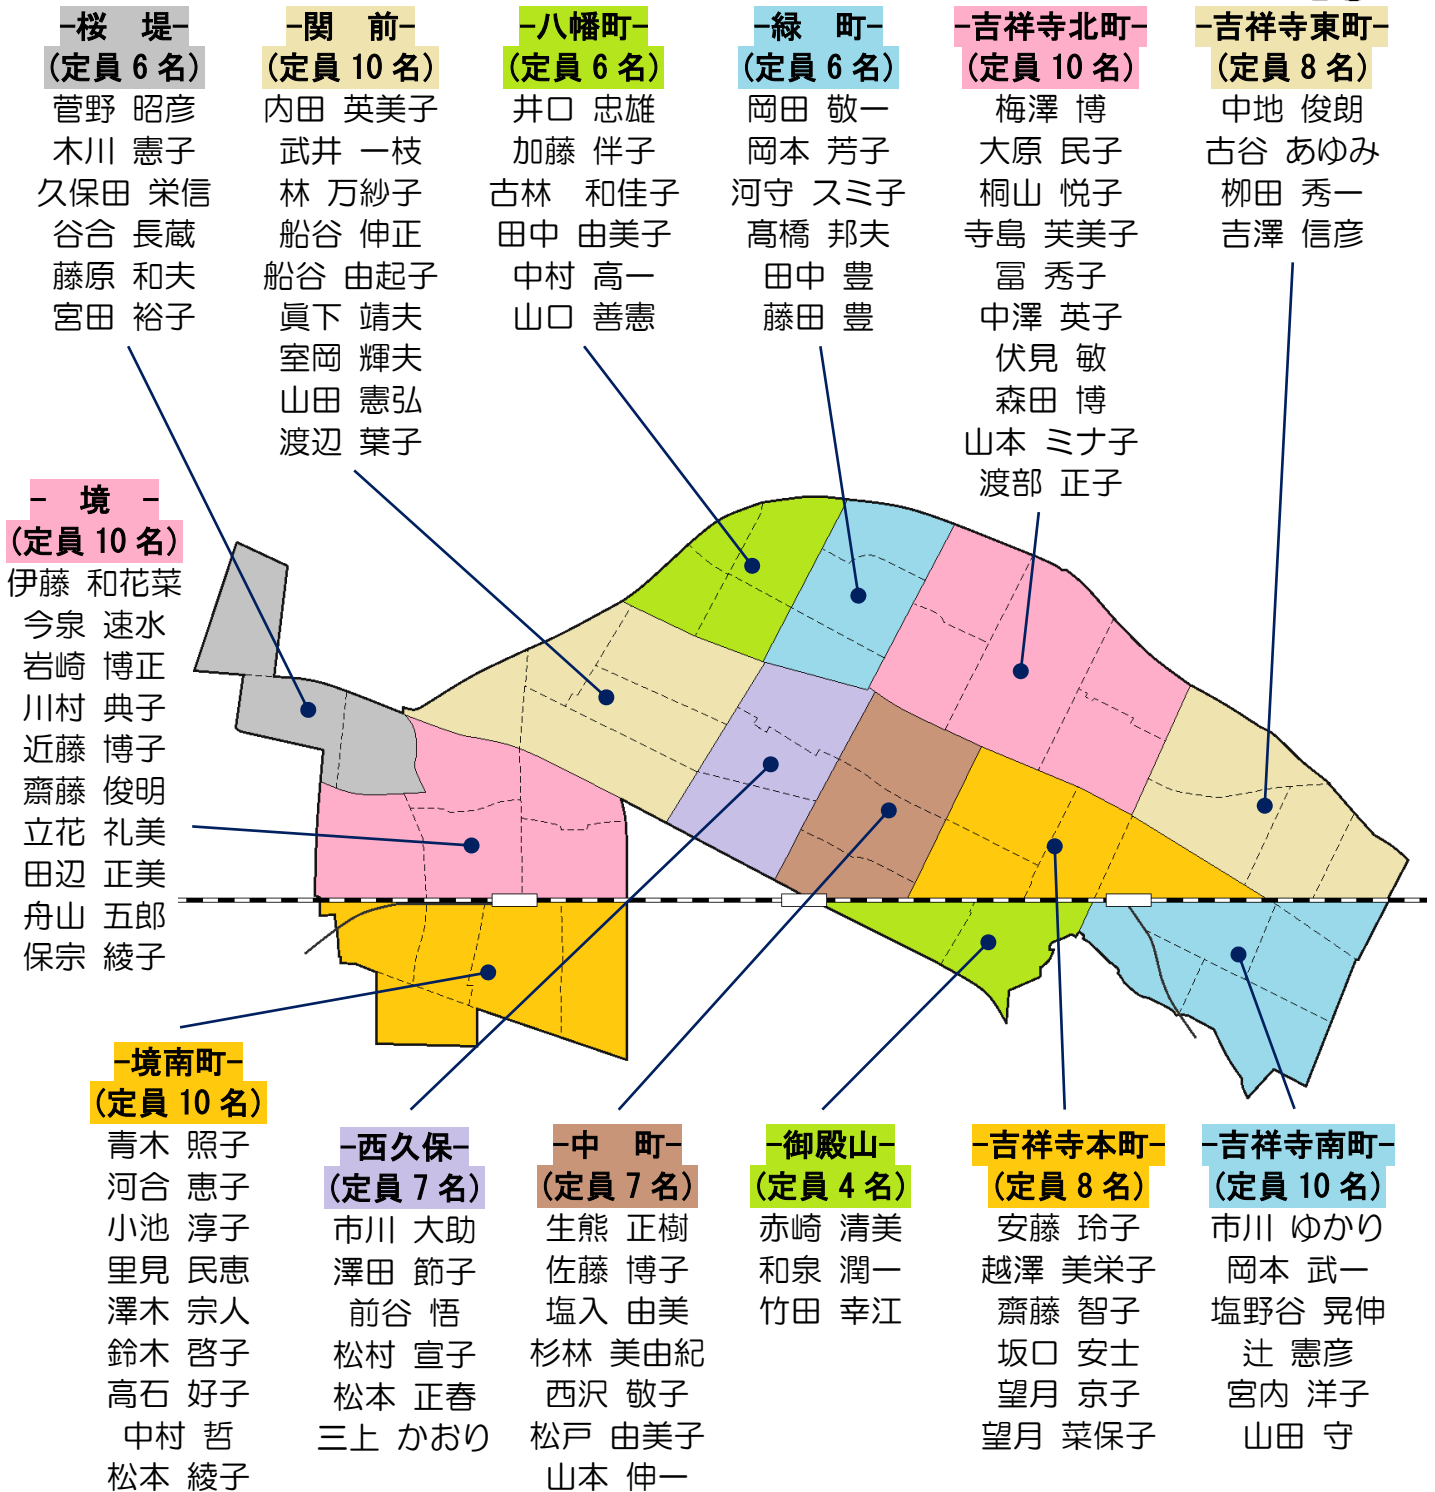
-桜　堤-
(定員 6 名)
菅野　昭彦
木川　憲子
久保田　栄信
谷合　長蔵
藤原　和夫
宮田　裕子

-関　前-
(定員 10 名)
内田　英美子
武井　一枝
林　万紗子
船谷　伸正
船谷　由起子
眞下　靖夫
室岡　輝夫
山田　憲弘
渡辺　葉子

-八幡町-
(定員 6 名)
井口　忠雄
加藤　伴子
古林　和佳子
田中　由美子
中村　高一
山口　善憲

-緑　町-
(定員 6 名)
岡田　敬一
岡本　芳子
河守　スミ子
髙橋　邦夫
田中　豊
藤田　豊

-吉祥寺北町-
(定員 10 名)
梅澤　博
大原　民子
桐山　悦子
寺島　芙美子
冨　秀子
中澤　英子
伏見　敏
森田　博
山本　ミナ子
渡部　正子

-吉祥寺東町-
(定員 8 名)
中地　俊朗
古谷　あゆみ
栁田　秀一
吉澤　信彦

-　境　-
(定員 10 名)
伊藤　和花菜
今泉　速水
岩崎　博正
川村　典子
近藤　博子
齋藤　俊明
立花　礼美
田辺　正美
舟山　五郎
保宗　綾子

-境南町-
(定員 10 名)
青木　照子
河合　恵子
小池　淳子
里見　民恵
澤木　宗人
鈴木　啓子
高石　好子
中村　哲
松本　綾子

-西久保-
(定員 7 名)
市川　大助
澤田　節子
前谷　悟
松村　宣子
松本　正春
三上　かおり

-中　町-
(定員 7 名)
生熊　正樹
佐藤　博子
塩入　由美
杉林　美由紀
西沢　敬子
松戸　由美子
山本　伸一

-御殿山-
(定員 4 名)
赤崎　清美
和泉　潤一
竹田　幸江

-吉祥寺本町-
(定員 8 名)
安藤　玲子
越澤　美栄子
齋藤　智子
坂口　安士
望月　京子
望月　菜保子

-吉祥寺南町-
(定員 10 名)
市川　ゆかり
岡本　武一
塩野谷　晃伸
辻　憲彦
宮内　洋子
山田　守